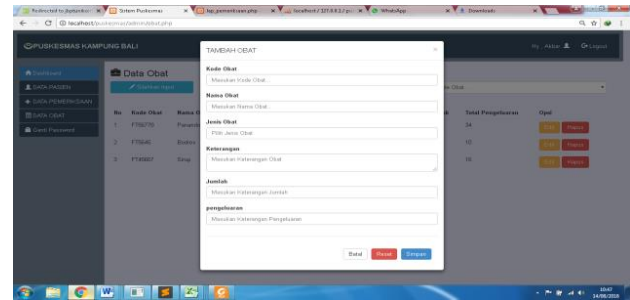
Redirected to jkptpnkan | Sistem Puskesmas | lap_pemeriksaan.php | localhost / 127.0.0.1 / pu | WhatsApp | Downloads

localhost/puskesmas/admin/obat.php

PUSKESMAS KAMPUNG BALI

Hi , Akbar | Logout

Dashboard
DATA PASIEN
DATA PEMERIKSAAN
DATA OBAT
Ganti Password

Data Obat

Tambah Input

| No | Kode Obat | Nama O | | Total Pengeluaran | Opsi |
|---|---|---|---|---|---|
| 1 | FT6678 | Parace | | 34 | Edit Hapus |
| 2 | FT646 | Bodrex | | 10 | Edit Hapus |
| 3 | FT6887 | Sirup | | 16 | Edit Hapus |

TAMBAH OBAT

Kode Obat
Masukan Kode Obat..

Nama Obat
Masukan Nama Obat..

Jenis Obat
Pilih Jenis Obat

Keterangan
Masukan Keterangan Obat

Jumlah
Masukan Keterangan Jumlah

pengeluaran
Masukan Keterangan Pengeluaran

Batal | Reset | Simpan

10:47
14/08/2018